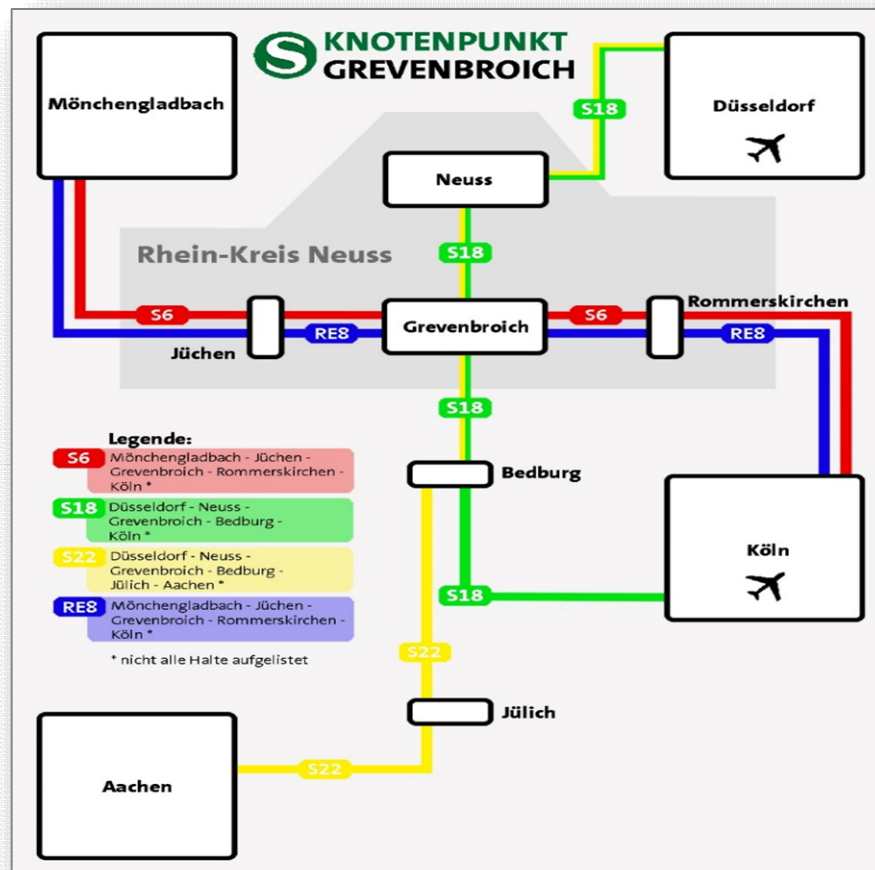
S KNOTENPUNKT GREVENBROICH

Mönchengladbach

Düsseldorf

S18

Neuss

S18

Rhein-Kreis Neuss

S6

Grevenbroich

S6

Rommerskirchen

Jüchen

RE8

RE8

S18

Legende:

S6 Mönchengladbach - Jüchen - Grevenbroich - Rommerskirchen - Köln *

S18 Düsseldorf - Neuss - Grevenbroich - Bedburg - Köln *

S22 Düsseldorf - Neuss - Grevenbroich - Bedburg - Jülich - Aachen *

RE8 Mönchengladbach - Jüchen - Grevenbroich - Rommerskirchen - Köln *

* nicht alle Halte aufgelistet

Bedburg

Köln

S18

S22

Jülich

Aachen

S22